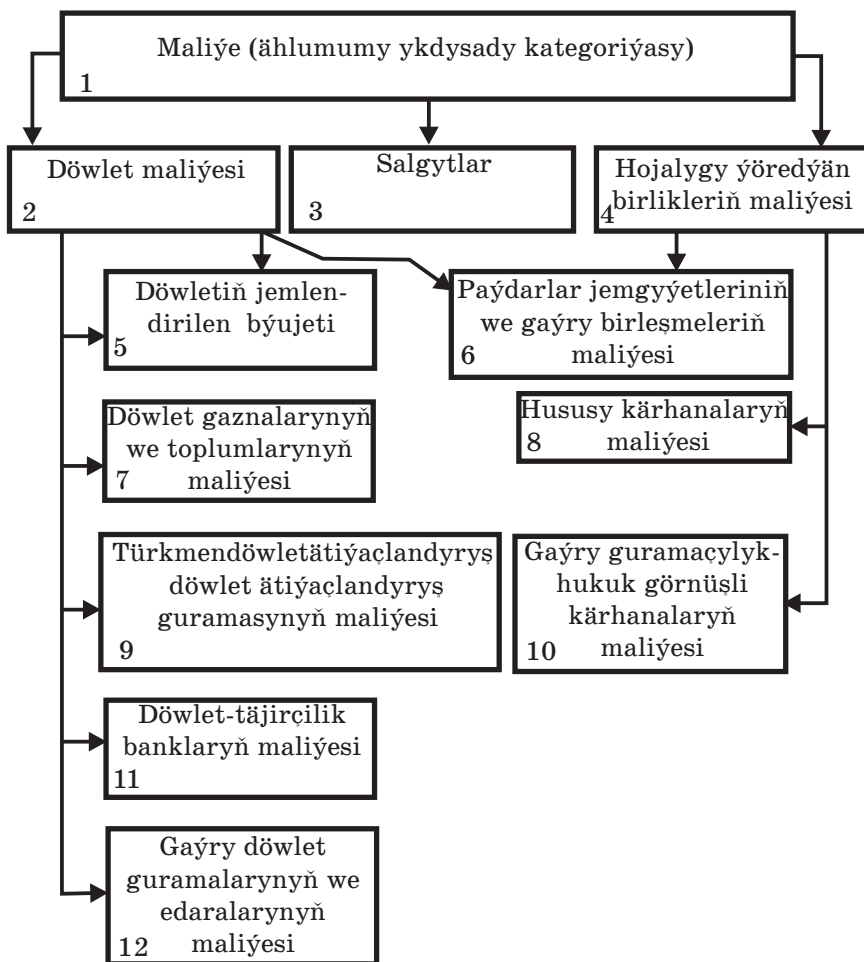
Maliýe (ählumumy ykdysady kategoriýasy)
1

Döwlet maliýesi
2

Salgytlar
3

Hojalygy ýöredýän birlikleriň maliýesi
4

Döwletiň jemlendirilen býujeti
5

Paýdarlar jemgyýetleriniň we gaýry birleşmeleriň maliýesi
6

Döwlet gaznalarynyň we toplumlarynyň maliýesi
7

Hususy kärhanalaryň maliýesi
8

Türkmendöwletätiýaçlandyryş döwlet ätiýaçlandyryş guramasynyň maliýesi
9

Gaýry guramaçylyk-hukuk görnüşli kärhanalaryň maliýesi
10

Döwlet-täjirçilik banklaryň maliýesi
11

Gaýry döwlet guramalarynyň we edaralarynyň maliýesi
12